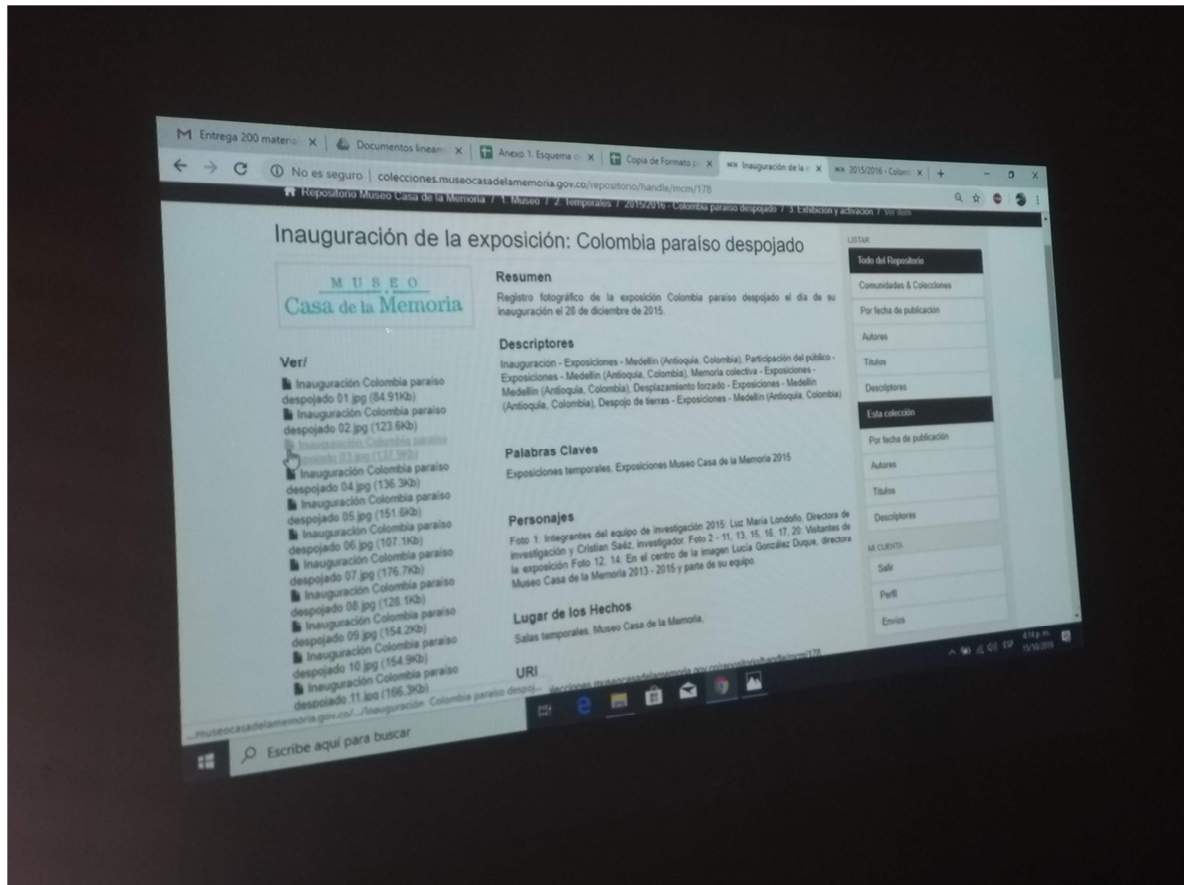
M Entrega 200 materi X | Documentos lineam X | Anexo 1. Esquema X | Copia de Formato X | Inauguración de la X | 2015/2016 - Colom X | +

No es seguro | colecciones.museocasadelamemoria.gov.co/repositorio/handle/mcm/178

Repositorio Museo Casa de la Memoria / 1. Museo / 2. Temporales / 2015/2016 - Colombia paraíso despojado / 3. Exhibición y activación / Ver ítem

Inauguración de la exposición: Colombia paraíso despojado

MUSEO Casa de la Memoria

Ver/

Inauguración Colombia paraíso despojado 01.jpg (84.91Kb)
Inauguración Colombia paraíso despojado 02.jpg (123.6Kb)
Inauguración Colombia paraíso despojado 03.jpg (137.9Kb)
Inauguración Colombia paraíso despojado 04.jpg (136.3Kb)
Inauguración Colombia paraíso despojado 05.jpg (151.6Kb)
Inauguración Colombia paraíso despojado 06.jpg (107.1Kb)
Inauguración Colombia paraíso despojado 07.jpg (176.7Kb)
Inauguración Colombia paraíso despojado 08.jpg (128.1Kb)
Inauguración Colombia paraíso despojado 09.jpg (154.2Kb)
Inauguración Colombia paraíso despojado 10.jpg (154.9Kb)
Inauguración Colombia paraíso despojado 11.jpg (166.3Kb)

Resumen
Registro fotográfico de la exposición Colombia paraíso despojado el día de su inauguración el 28 de diciembre de 2015.

Descriptores
Inauguración - Exposiciones - Medellín (Antioquia, Colombia), Participación del público - Exposiciones - Medellín (Antioquia, Colombia), Memoria colectiva - Exposiciones - Medellín (Antioquia, Colombia), Desplazamiento forzado - Exposiciones - Medellín (Antioquia, Colombia), Despojo de tierras - Exposiciones - Medellín (Antioquia, Colombia)

Palabras Claves
Exposiciones temporales, Exposiciones Museo Casa de la Memoria 2015

Personajes
Foto 1: Integrantes del equipo de investigación 2015: Luz María Londoño, Directora de investigación y Cristian Saéz, investigador. Foto 2 - 11, 13, 15, 16, 17, 20: Visitantes de la exposición Foto 12, 14: En el centro de la imagen Lucía González Duque, directora Museo Casa de la Memoria 2013 - 2015 y parte de su equipo.

Lugar de los Hechos
Salas temporales, Museo Casa de la Memoria.

URI
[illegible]

LISTAR
Todo del Repositorio
Comunidades & Colecciones
Por fecha de publicación
Autores
Títulos
Descriptores
Esta colección
Por fecha de publicación
Autores
Títulos
Descriptores
MI CUENTA
Salir
Perfil
Envíos

...museocasadelamemoria.gov.co/.../Inauguración Colombia paraíso despoj...

Escribe aquí para buscar

4:14 p.m. 15/10/2019 ESP